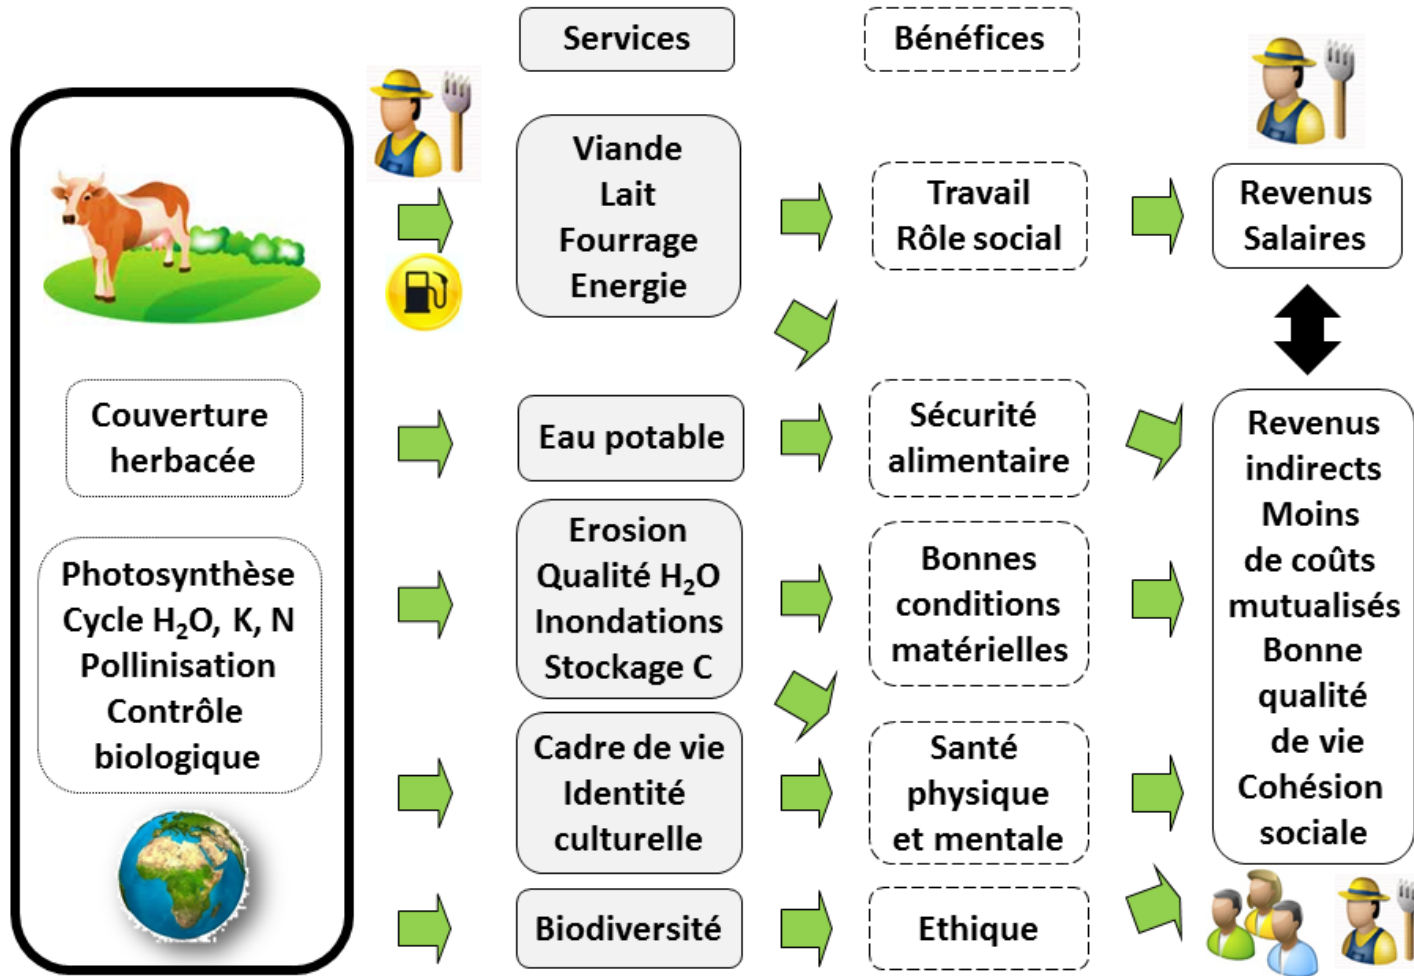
Services

Bénéfices

Couverture herbacée

Photosynthèse
Cycle $H_2O$, K, N
Pollinisation
Contrôle biologique

Viande
Lait
Fourrage
Energie

Eau potable

Erosion
Qualité $H_2O$
Inondations
Stockage C

Cadre de vie
Identité culturelle

Biodiversité

Travail
Rôle social

Sécurité alimentaire

Bonnes conditions matérielles

Santé physique et mentale

Ethique

Revenus
Salaires

Revenus indirects
Moins de coûts mutualisés
Bonne qualité de vie
Cohésion sociale